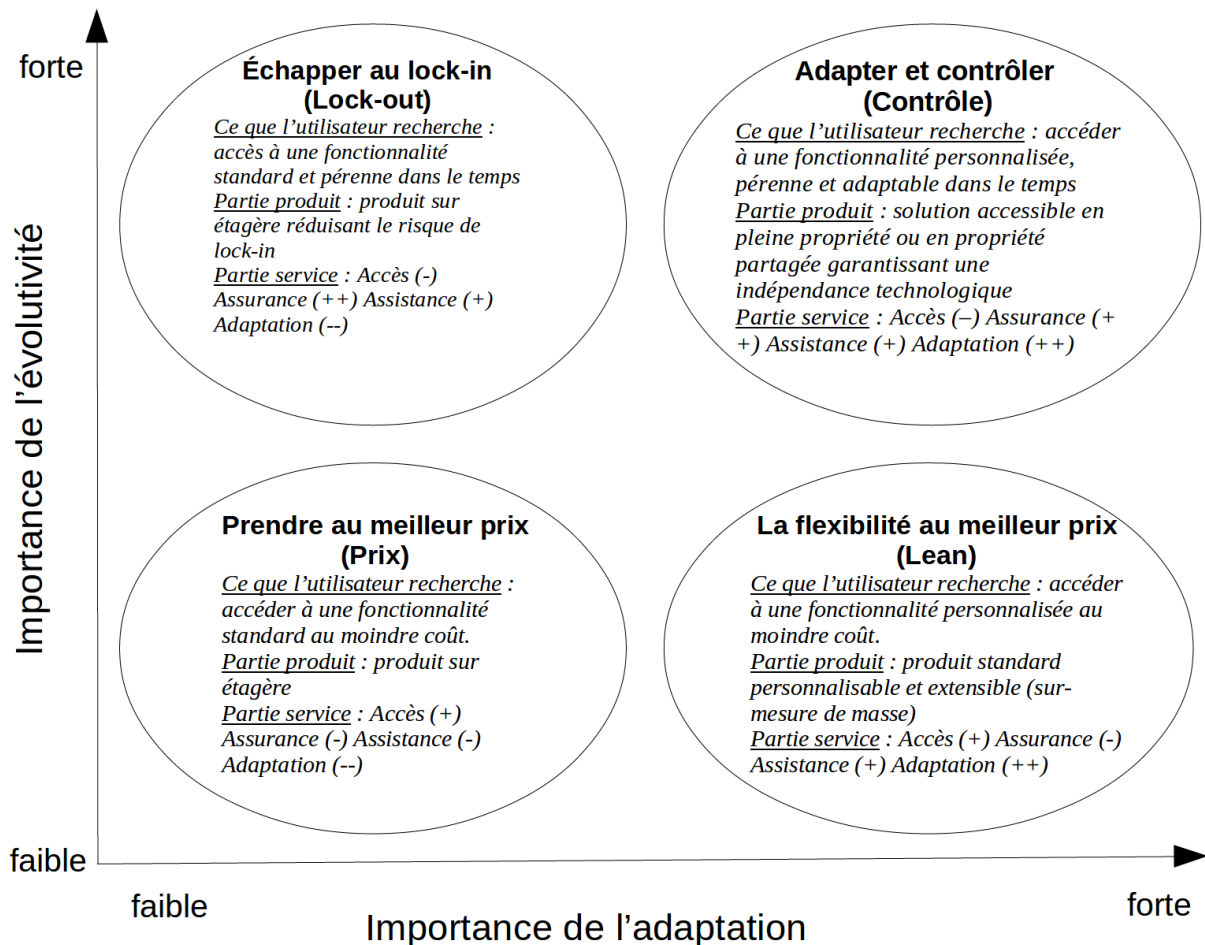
forte

Importance de l'évolutivité

faible

Échapper au lock-in
(Lock-out)
Ce que l'utilisateur recherche : accès à une fonctionnalité standard et pérenne dans le temps
Partie produit : produit sur étagère réduisant le risque de lock-in
Partie service : Accès (-) Assurance (++) Assistance (+) Adaptation (--)

Adapter et contrôler
(Contrôle)
Ce que l'utilisateur recherche : accéder à une fonctionnalité personnalisée, pérenne et adaptable dans le temps
Partie produit : solution accessible en pleine propriété ou en propriété partagée garantissant une indépendance technologique
Partie service : Accès (–) Assurance (++) Assistance (+) Adaptation (++)

Prendre au meilleur prix
(Prix)
Ce que l'utilisateur recherche : accéder à une fonctionnalité standard au moindre coût.
Partie produit : produit sur étagère
Partie service : Accès (+) Assurance (-) Assistance (-) Adaptation (--)

La flexibilité au meilleur prix
(Lean)
Ce que l'utilisateur recherche : accéder à une fonctionnalité personnalisée au moindre coût.
Partie produit : produit standard personnalisable et extensible (sur-mesure de masse)
Partie service : Accès (+) Assurance (-) Assistance (+) Adaptation (++)

faible

forte

Importance de l'adaptation